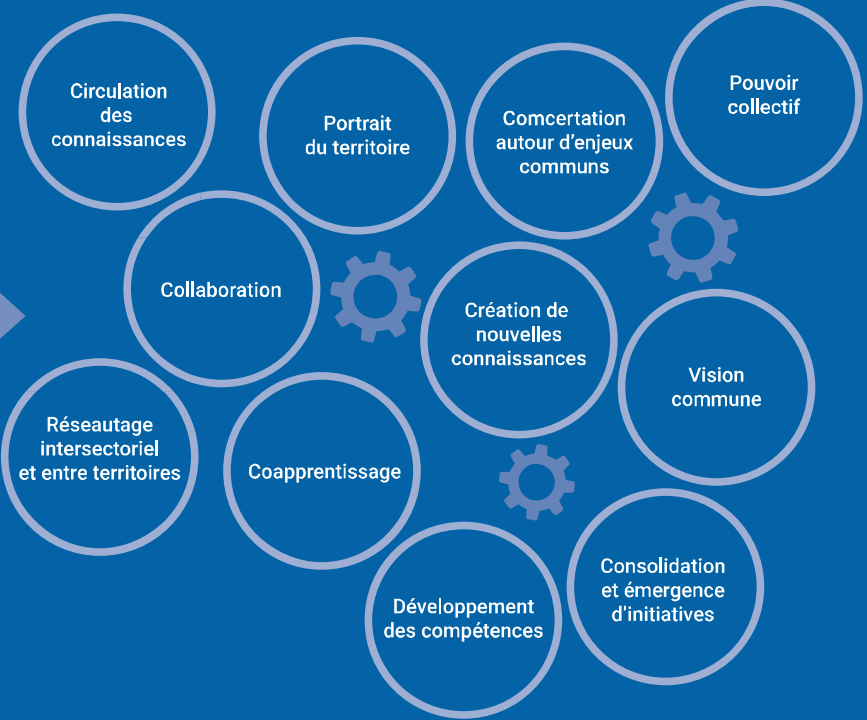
Circulation des connaissances

Portrait du territoire

Comcertation autour d'enjeux communs

Pouvoir collectif

Collaboration

Création de nouvelles connaissances

Vision commune

Réseautage intersectoriel et entre territoires

Coapprentissage

Consolidation et émergence d'initiatives

Développement des compétences